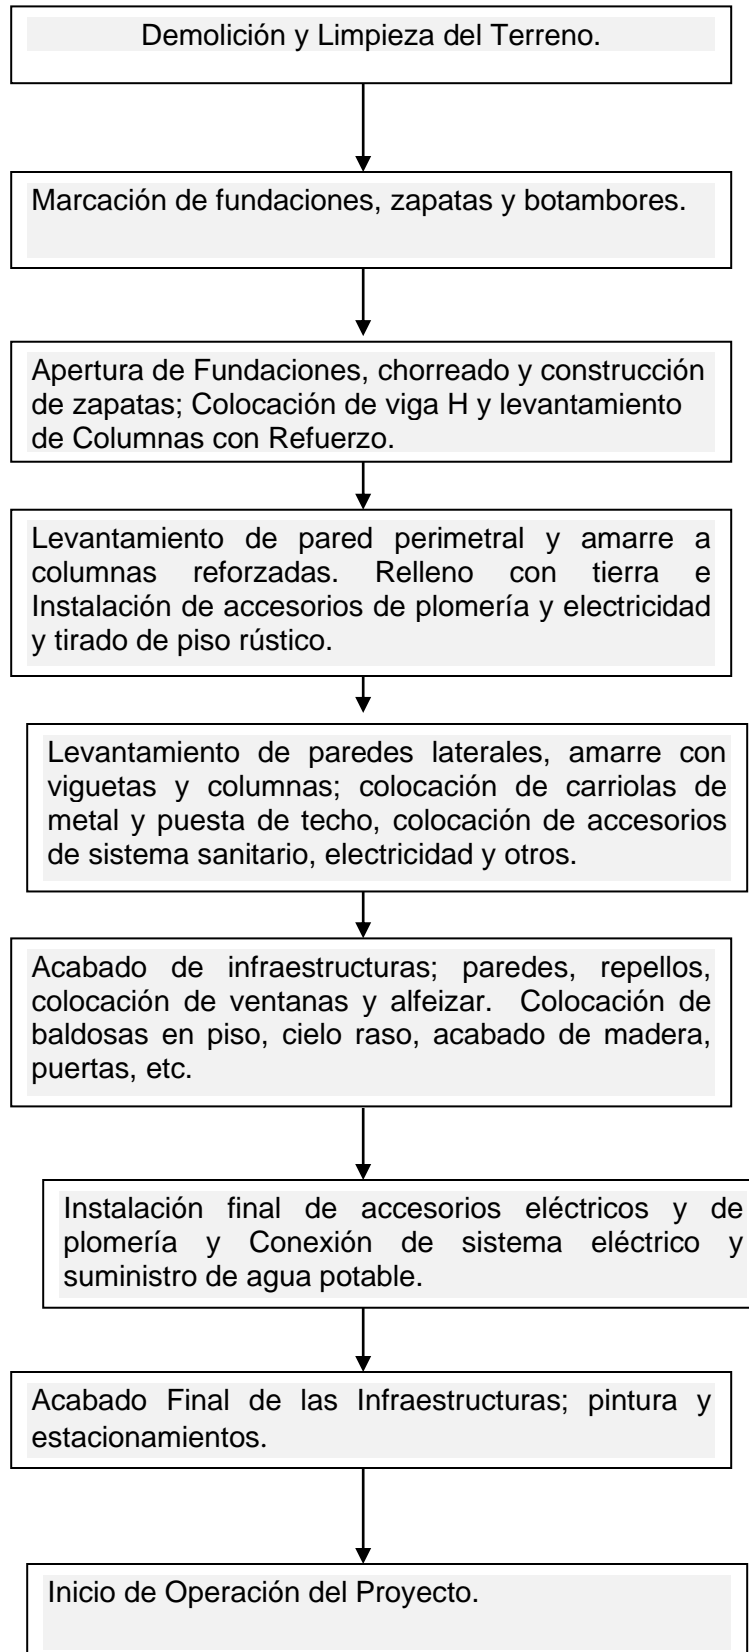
Demolición y Limpieza del Terreno.

Marcación de fundaciones, zapatas y botambores.

Apertura de Fundaciones, chorreado y construcción de zapatas; Colocación de viga H y levantamiento de Columnas con Refuerzo.

Levantamiento de pared perimetral y amarre a columnas reforzadas. Relleno con tierra e Instalación de accesorios de plomería y electricidad y tirado de piso rústico.

Levantamiento de paredes laterales, amarre con viguetas y columnas; colocación de carriolas de metal y puesta de techo, colocación de accesorios de sistema sanitario, electricidad y otros.

Acabado de infraestructuras; paredes, repellos, colocación de ventanas y alfeizar. Colocación de baldosas en piso, cielo raso, acabado de madera, puertas, etc.

Instalación final de accesorios eléctricos y de plomería y Conexión de sistema eléctrico y suministro de agua potable.

Acabado Final de las Infraestructuras; pintura y estacionamientos.

Inicio de Operación del Proyecto.